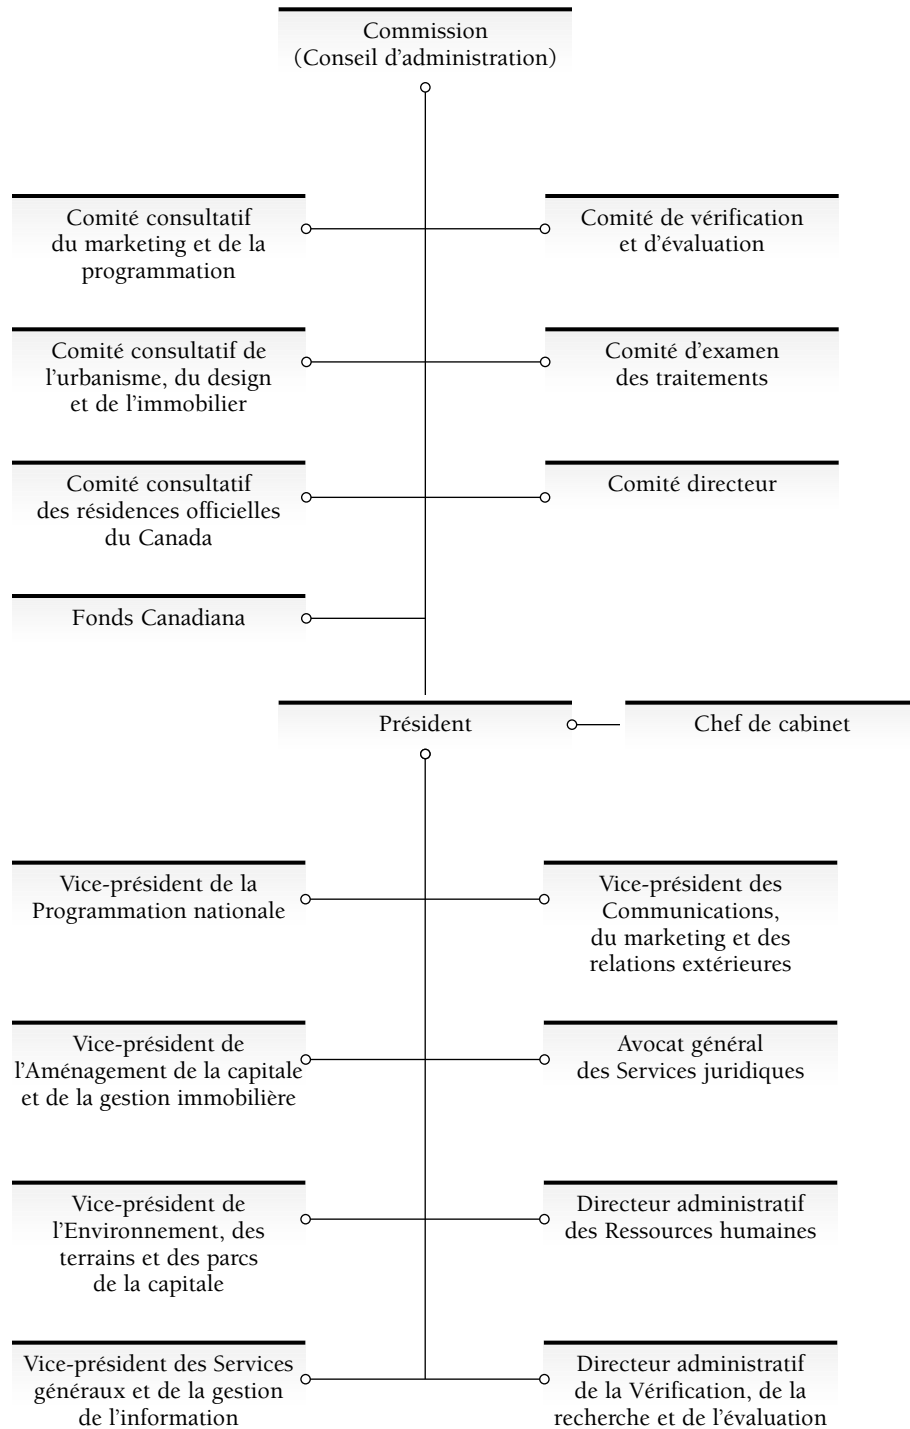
Commission
(Conseil d'administration)

Comité consultatif du marketing et de la programmation

Comité de vérification et d'évaluation

Comité consultatif de l'urbanisme, du design et de l'immobilier

Comité d'examen des traitements

Comité consultatif des résidences officielles du Canada

Comité directeur

Fonds Canadiana

Président

Chef de cabinet

Vice-président de la Programmation nationale

Vice-président des Communications, du marketing et des relations extérieures

Vice-président de l'Aménagement de la capitale et de la gestion immobilière

Avocat général des Services juridiques

Vice-président de l'Environnement, des terrains et des parcs de la capitale

Directeur administratif des Ressources humaines

Vice-président des Services généraux et de la gestion de l'information

Directeur administratif de la Vérification, de la recherche et de l'évaluation